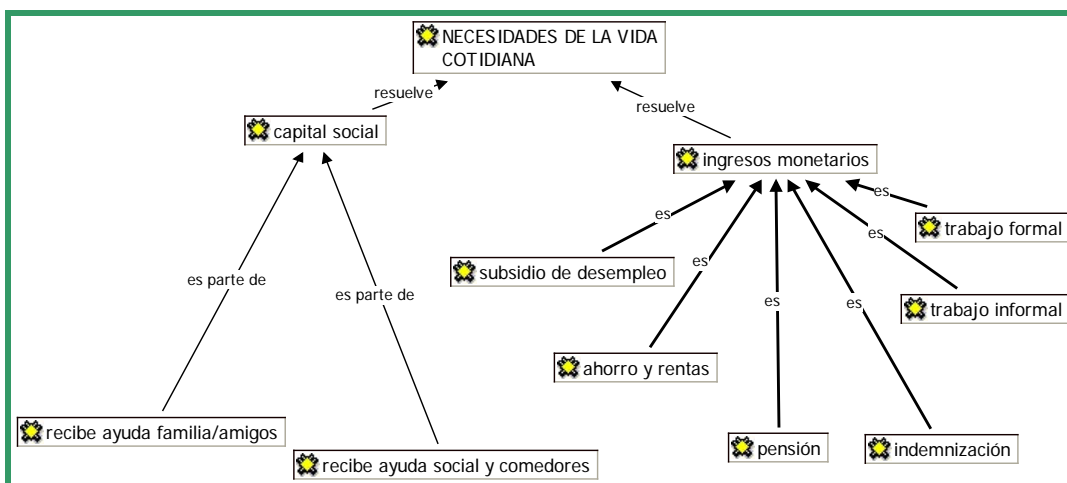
NECESIDADES DE LA VIDA COTIDIANA

resuelve

capital social

resuelve

ingresos monetarios

es

trabajo formal

es

es

subsidio de desempleo

es

trabajo informal

es parte de

es parte de

es

es

ahorro y rentas

recibe ayuda familia/amigos

pensión

indemnización

recibe ayuda social y comedores